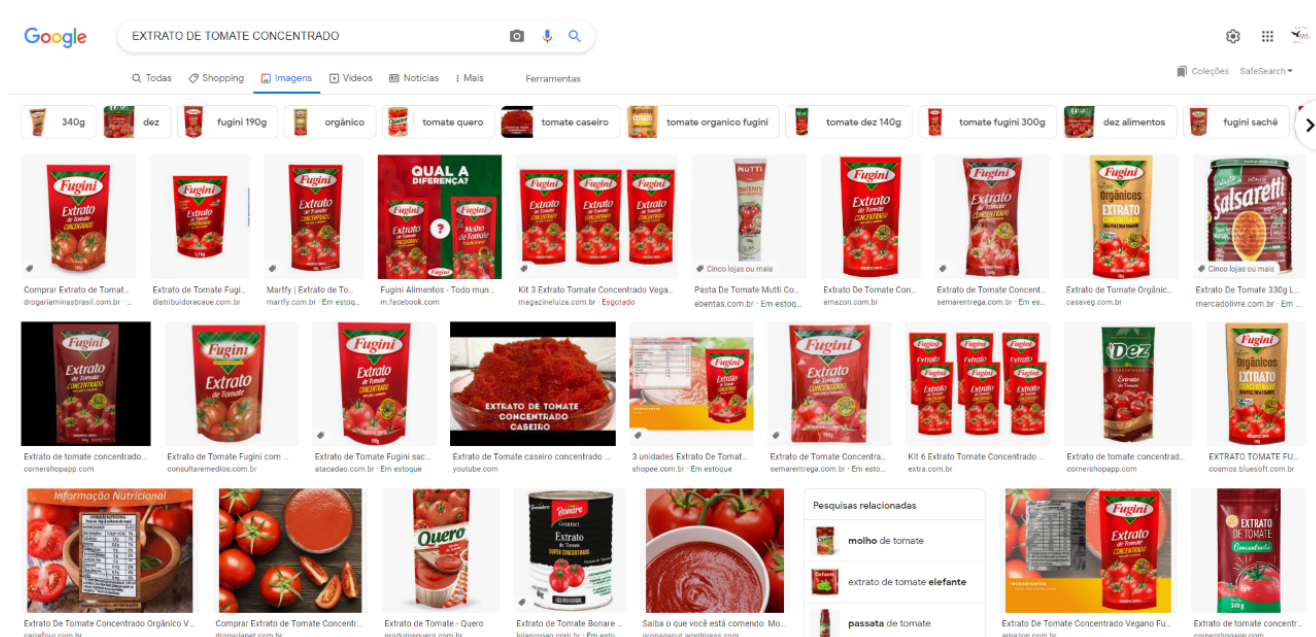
Google

EXTRATO DE TOMATE CONCENTRADO

Todas Shopping Imagens Vídeos Notícias Mais Ferramentas

Coleções SafeSearch

340g dez fugini 190g orgânico tomate quero tomate caseiro tomate organico fugini tomate dez 140g tomate fugini 300g dez alimentos fugini sachê

Fugini Extrato de Tomate Concentrado

Comprar Extrato de Tomat...
drogariaminasbrasil.com.br

Extrato de Tomate Fugi...
distribuidoracaue.com.br

Martfy | Extrato de To...
martfy.com.br · Em estoq...

QUAL A DIFERENÇA?

Fugini Alimentos - Todo mun...
m.facebook.com

Kit 3 Extrato Tomate Concentrado Vega...
magazineluiza.com.br · Esgotado

Cinco lojas ou mais
Pasta De Tomate Mutti Co...
ebentas.com.br · Em estoq...

Extrato De Tomate Con...
amazon.com.br

Extrato de Tomate Concent...
semarentrega.com.br · Em es...

Extrato de Tomate Orgânic...
casaveg.com.br

Cinco lojas ou mais
Extrato De Tomate 330g L...
mercadolivre.com.br · Em ...

Extrato de tomate concentrado...
cornershopapp.com

Extrato de Tomate Fugini com ...
consultaremedios.com.br

Extrato de Tomate Fugini sac...
atacadao.com.br · Em estoque

EXTRATO DE TOMATE CONCENTRADO CASEIRO

Extrato de Tomate caseiro concentrado ...
youtube.com

3 unidades Extrato De Tomat...
shopee.com.br · Em estoque

Extrato de Tomate Concentra...
semarentrega.com.br · Em esto...

Kit 6 Extrato Tomate Concentrado ...
extra.com.br

Extrato de tomate concentrad...
cornershopapp.com

EXTRATO TOMATE FU...
cosmos.bluesoft.com.br

Informação Nutricional

Extrato De Tomate Concentrado Orgânico V...
carrefour.com.br

Comprar Extrato de Tomate Concentr...
drogarianet.com.br

Extrato de Tomate - Quero
produtosquero.com.br

Extrato de Tomate Bonare ...
lojaongoao.com.br · Em esto...

Saiba o que você está comendo: Mo...
propaganut.wordpress.com

Pesquisas relacionadas
molho de tomate
extrato de tomate elefante
passata de tomate

Extrato De Tomate Concentrado Vegano Fu...
amazon.com.br

Extrato de tomate concentr...
cornershopapp.com